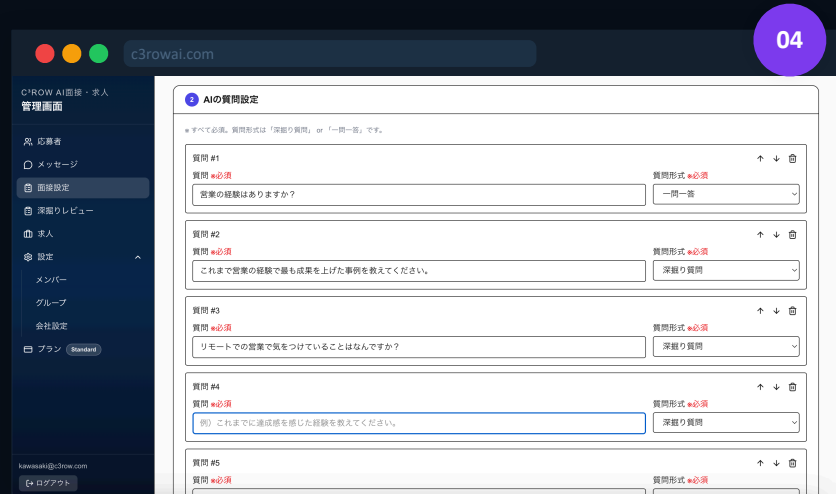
04

c3rowai.com

C³ROW AI面接・求人
管理画面

応募者
メッセージ
面接設定
深掘りレビュー
求人
設定
メンバー
グループ
会社設定
プラン Standard

kawasaki@c3row.com
ログアウト

2 AIの質問設定

※ すべて必須。質問形式は「深掘り質問」 or 「一問一答」です。

質問 #1
質問 ※必須
営業の経験はありますか？
質問形式 ※必須
一問一答

質問 #2
質問 ※必須
これまで営業の経験で最も成果を上げた事例を教えてください。
質問形式 ※必須
深掘り質問

質問 #3
質問 ※必須
リモートでの営業で気をつけていることはなんですか？
質問形式 ※必須
深掘り質問

質問 #4
質問 ※必須
例）これまでに達成感を感じた経験を教えてください。
質問形式 ※必須
深掘り質問

質問 #5
質問 ※必須
質問形式 ※必須